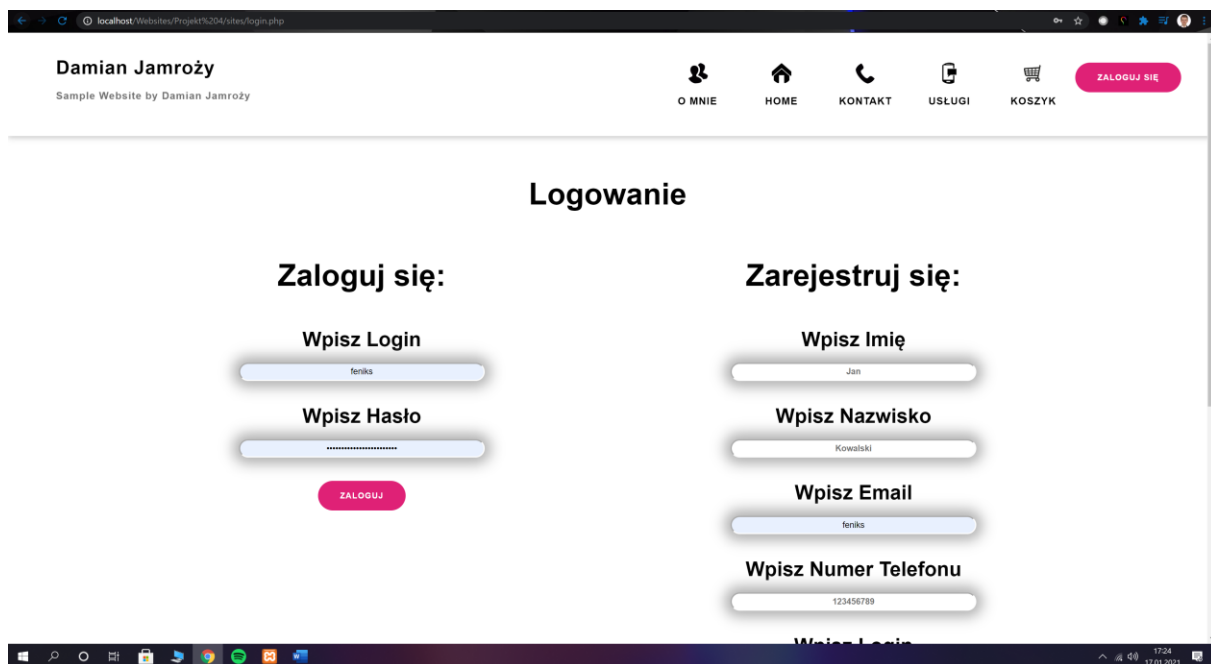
localhost/Websites/Projekt%204/sites/login.php

Damian Jamroży

Sample Website by Damian Jamroży

O MNIE
HOME
KONTAKT
USŁUGI
KOSZYK
ZALOGUJ SIĘ

Logowanie

Zaloguj się:

Wpisz Login

feniks

Wpisz Hasło

••••••••••••••••••••••••

ZALOGUJ

Zarejestruj się:

Wpisz Imię

Jan

Wpisz Nazwisko

Kowalski

Wpisz Email

feniks

Wpisz Numer Telefonu

123456789

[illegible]

17:24
17.01.2021